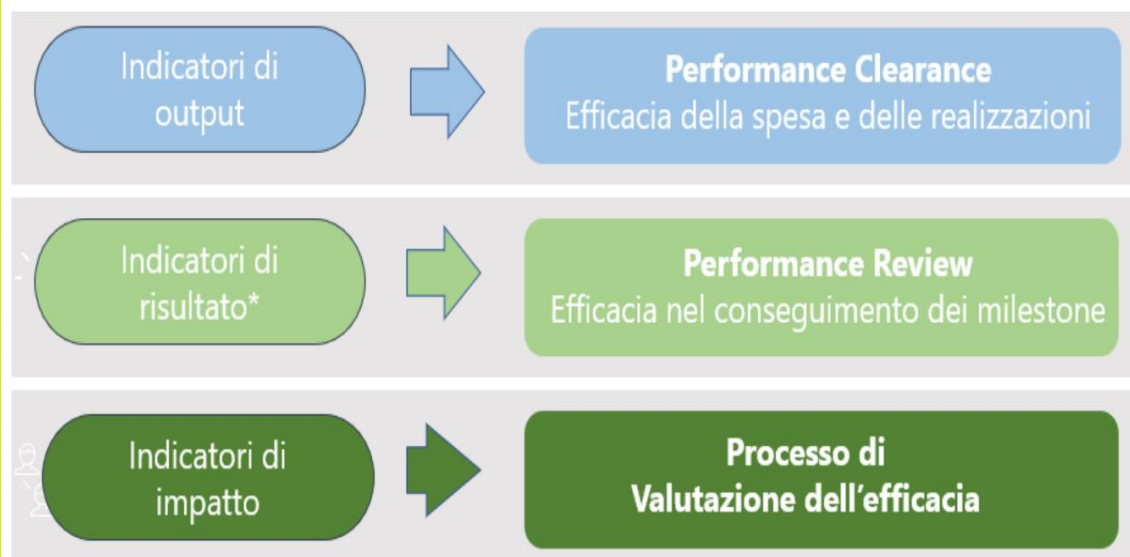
Indicatori di output

Performance Clearance
Efficacia della spesa e delle realizzazioni

Indicatori di risultato*

Performance Review
Efficacia nel conseguimento dei milestone

Indicatori di impatto

Processo di
Valutazione dell'efficacia